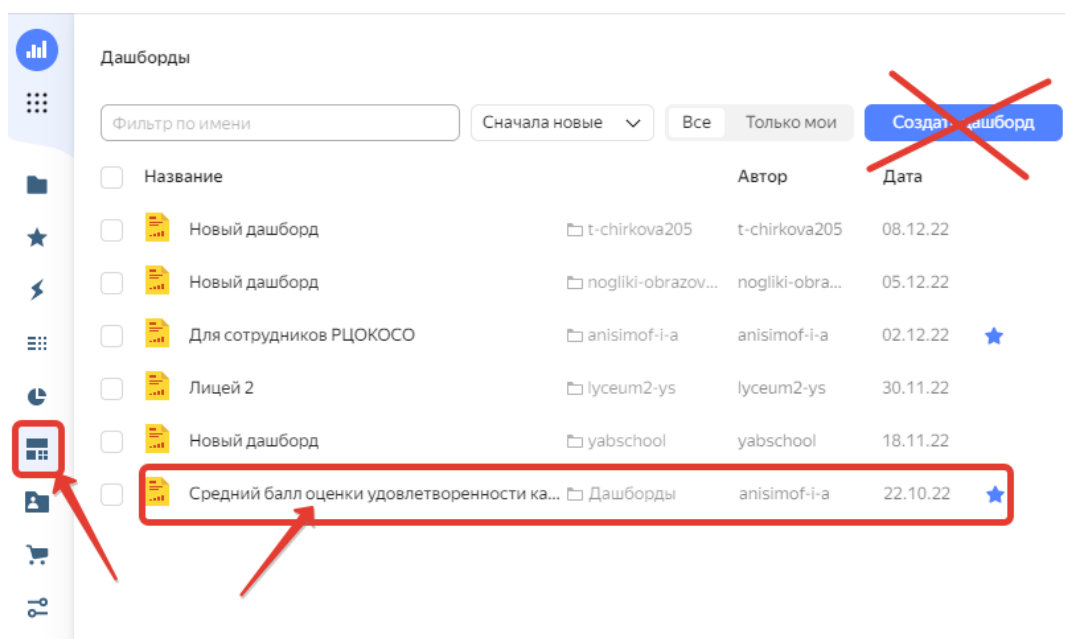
Дашборды

Фильтр по имени

Сначала новые

Все

Только мои

Создать дашборд

| | Название | | Автор | Дата |
|---|---|---|---|---|
| | Новый дашборд | t-chirkova205 | t-chirkova205 | 08.12.22 |
| | Новый дашборд | nogliki-obrazov... | nogliki-obra... | 05.12.22 |
| | Для сотрудников РЦОКОСО | anisimof-i-a | anisimof-i-a | 02.12.22 |
| | Лицей 2 | lyceum2-ys | lyceum2-ys | 30.11.22 |
| | Новый дашборд | yabschool | yabschool | 18.11.22 |
| | Средний балл оценки удовлетворенности ка... | Дашборды | anisimof-i-a | 22.10.22 |